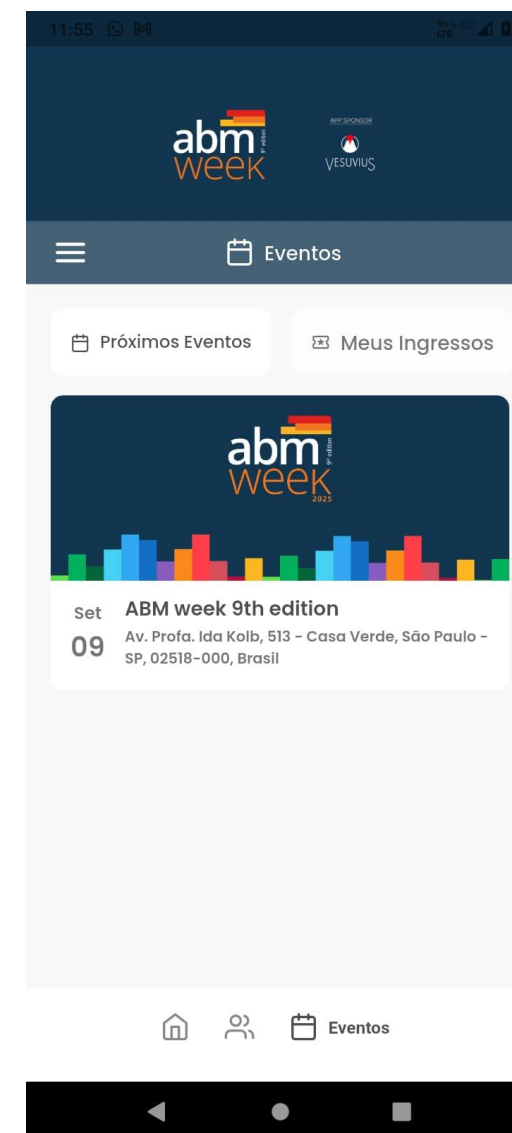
11:55

abm week 9ª edition

APP SPONSOR
VESUVIUS

Eventos

Próximos Eventos

Meus Ingressos

abm week 9ª edition 2025

Set
09

ABM week 9th edition

Av. Profa. Ida Kolb, 513 - Casa Verde, São Paulo - SP, 02518-000, Brasil

Eventos